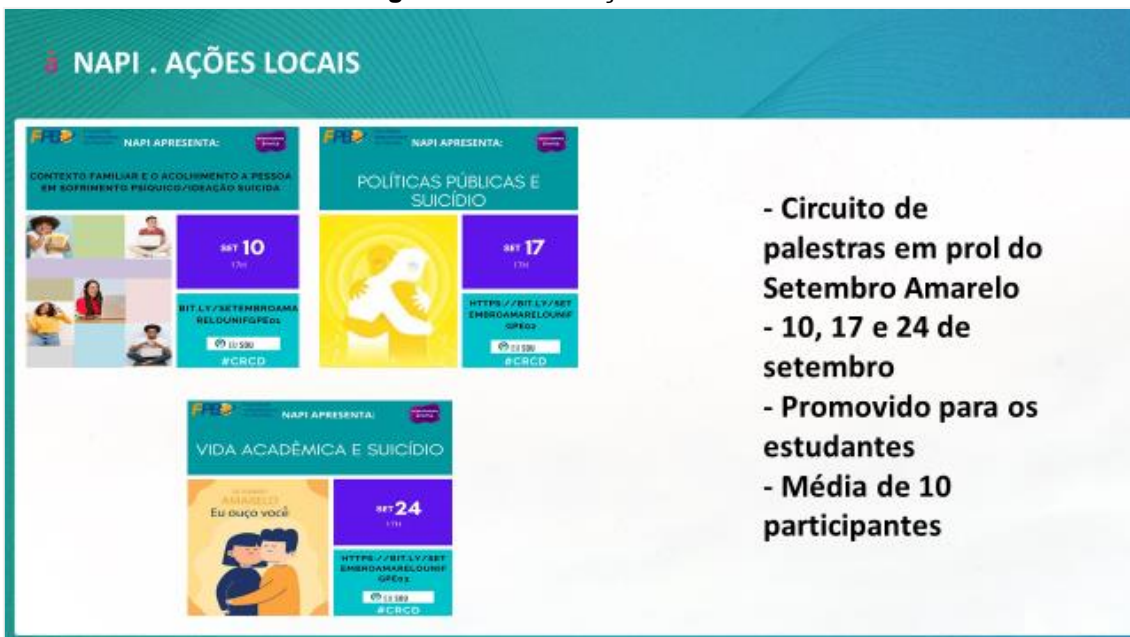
à NAPI . AÇÕES LOCAIS

FPB NAPI APRESENTA:

CONTEXTO FAMILIAR E O ACOLHIMENTO A PESSOA EM SOFRIMENTO PSÍQUICO/IDEAÇÃO SUICIDA

SET 10
17H

BIT.LY/SETEMBROAMARELOUNIFGPE01

EU SOU

#CRCD

FPB NAPI APRESENTA:

POLÍTICAS PÚBLICAS E SUICÍDIO

SET 17
17H

HTTPS://BIT.LY/SETEMBROAMARELOUNIFGPE02

EU SOU

#CRCD

FPB NAPI APRESENTA:

VIDA ACADÊMICA E SUICÍDIO

AMARELO
Eu ouço você

SET 24
17H

HTTPS://BIT.LY/SETEMBROAMARELOUNIFGPE03

EU SOU

#CRCD

- Circuito de palestras em prol do Setembro Amarelo
- 10, 17 e 24 de setembro
- Promovido para os estudantes
- Média de 10 participantes